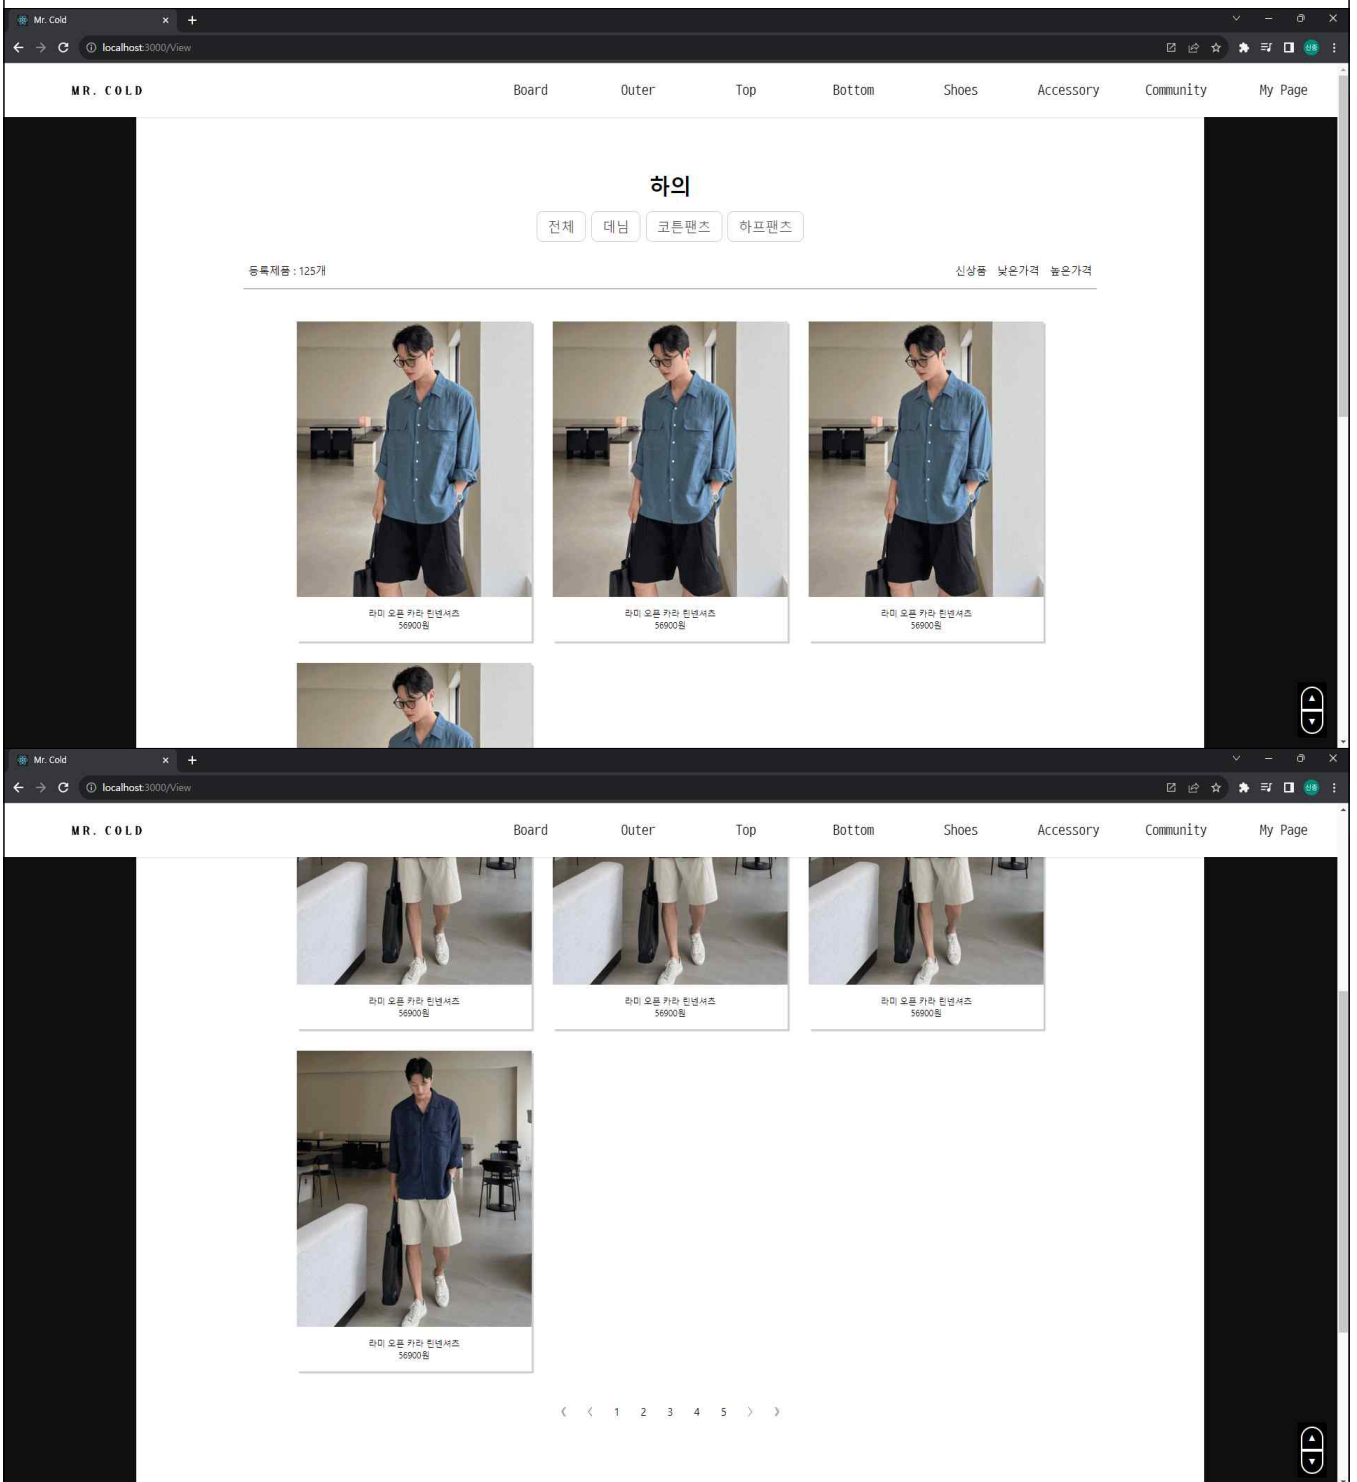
Mr. Cold
localhost:3000/View

MR. COLD
Board Outer Top Bottom Shoes Accessory Community My Page

하의

전체 데님 코튼팬츠 하프팬츠

등록제품 : 125개

신상품 낮은가격 높은가격

라미 오픈 카라 린넨셔츠
56900원

라미 오픈 카라 린넨셔츠
56900원

라미 오픈 카라 린넨셔츠
56900원

Mr. Cold
localhost:3000/View

MR. COLD
Board Outer Top Bottom Shoes Accessory Community My Page

라미 오픈 카라 린넨셔츠
56900원

라미 오픈 카라 린넨셔츠
56900원

라미 오픈 카라 린넨셔츠
56900원

라미 오픈 카라 린넨셔츠
56900원

《 ‹ 1 2 3 4 5 › 》